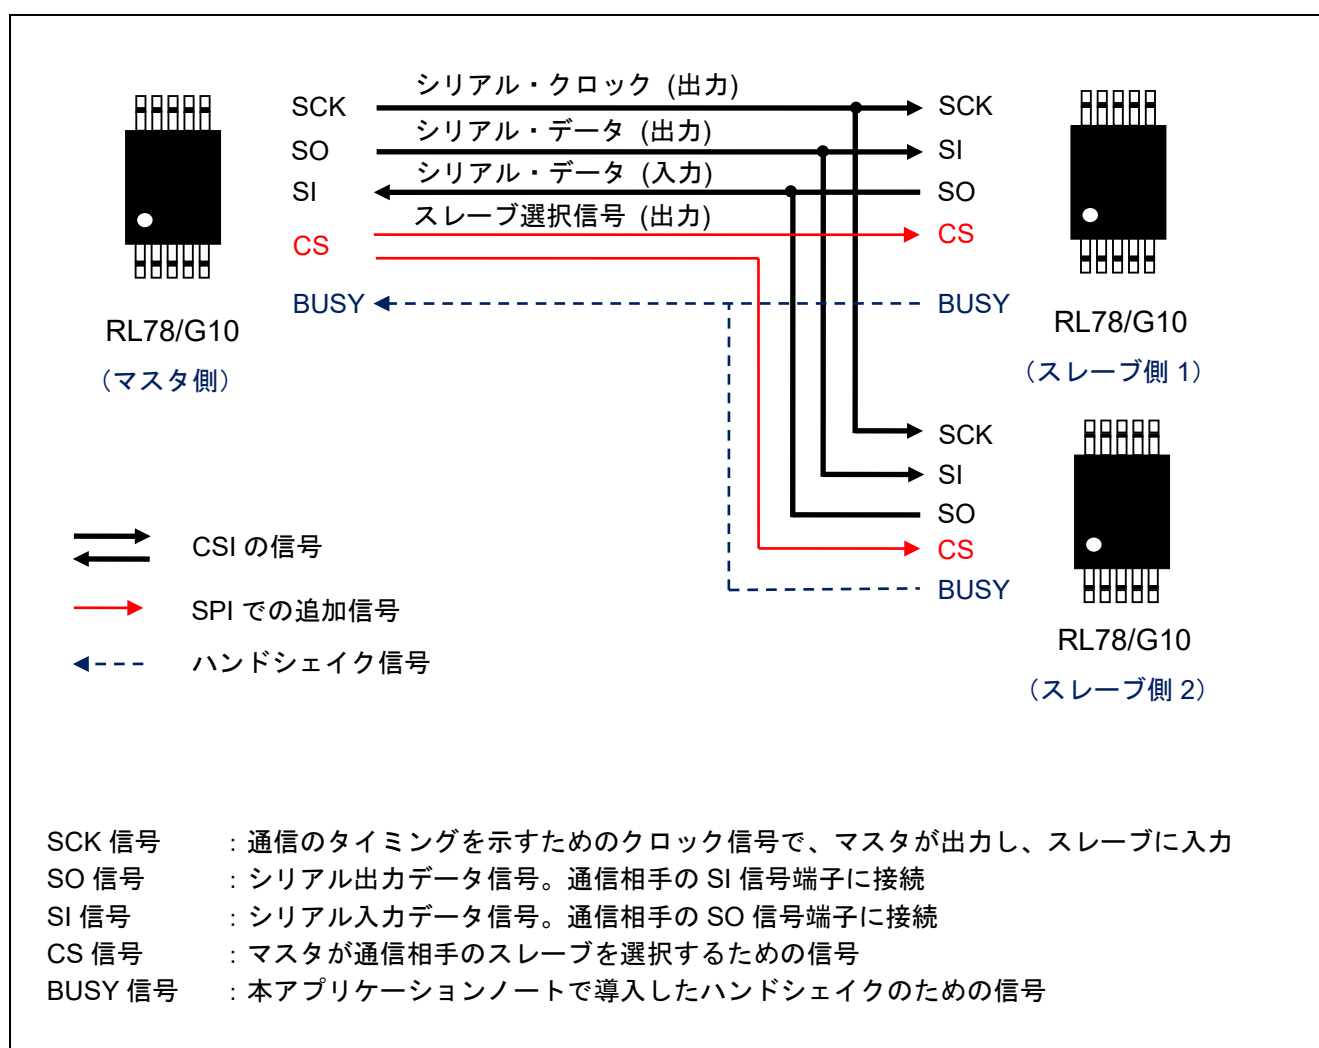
SCK
SO
SI
CS
BUSY

シリアル・クロック（出力）
シリアル・データ（出力）
シリアル・データ（入力）
スレーブ選択信号（出力）

SCK
SI
SO
CS
BUSY

RL78/G10
（マスタ側）

RL78/G10
（スレーブ側 1）

SCK
SI
SO
CS
BUSY

RL78/G10
（スレーブ側 2）

CSI の信号
SPI での追加信号
ハンドシェイク信号

SCK 信号　：通信のタイミングを示すためのクロック信号で、マスタが出力し、スレーブに入力
SO 信号　：シリアル出力データ信号。通信相手の SI 信号端子に接続
SI 信号　：シリアル入力データ信号。通信相手の SO 信号端子に接続
CS 信号　：マスタが通信相手のスレーブを選択するための信号
BUSY 信号　：本アプリケーションノートで導入したハンドシェイクのための信号